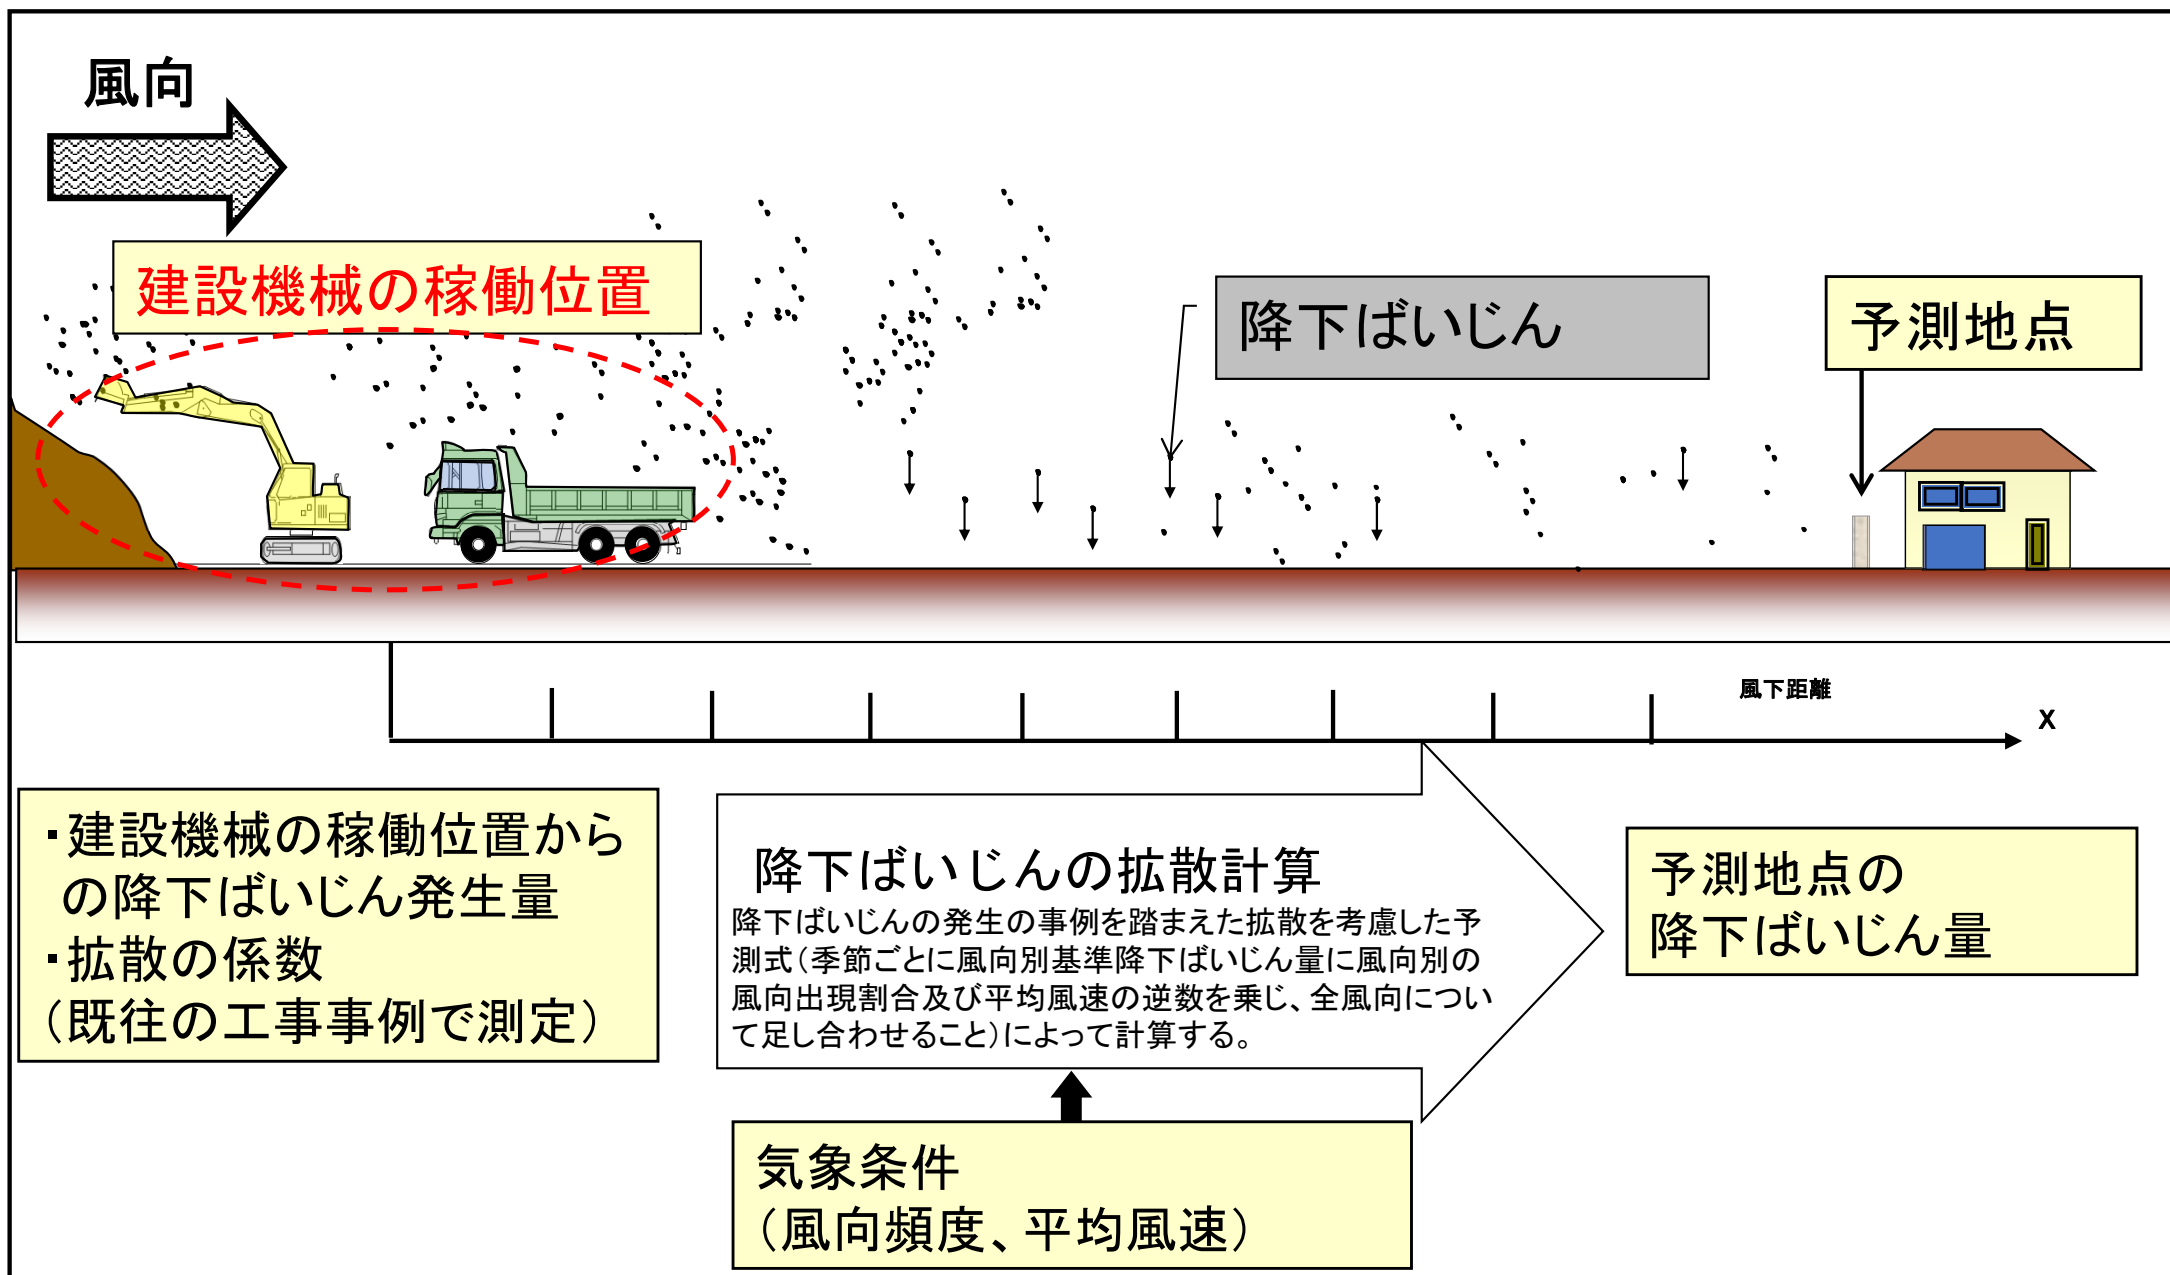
風向

建設機械の稼働位置

降下ばいじん

予測地点

風下距離

x

・建設機械の稼働位置からの降下ばいじん発生量
・拡散の係数
(既往の工事事例で測定)

降下ばいじんの拡散計算
降下ばいじんの発生の事例を踏まえた拡散を考慮した予測式(季節ごとに風向別基準降下ばいじん量に風向別の風向出現割合及び平均風速の逆数を乗じ、全風向について足し合わせること)によって計算する。

予測地点の
降下ばいじん量

気象条件
(風向頻度、平均風速)